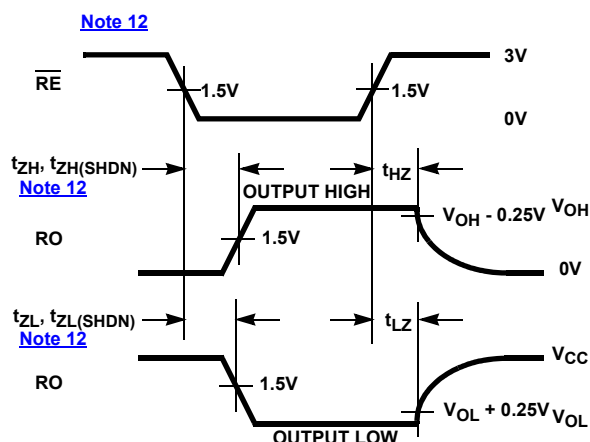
Note 12

$\overline{RE}$

1.5V

1.5V

3V

0V

$t_{ZH}$, $t_{ZH(SHDN)}$
Note 12

OUTPUT HIGH

$t_{HZ}$

$V_{OH}$ - 0.25V $V_{OH}$

RO

1.5V

0V

$t_{ZL}$, $t_{ZL(SHDN)}$
Note 12

$t_{LZ}$

$V_{CC}$

RO

1.5V

$V_{OL}$ + 0.25V $V_{OL}$

OUTPUT LOW